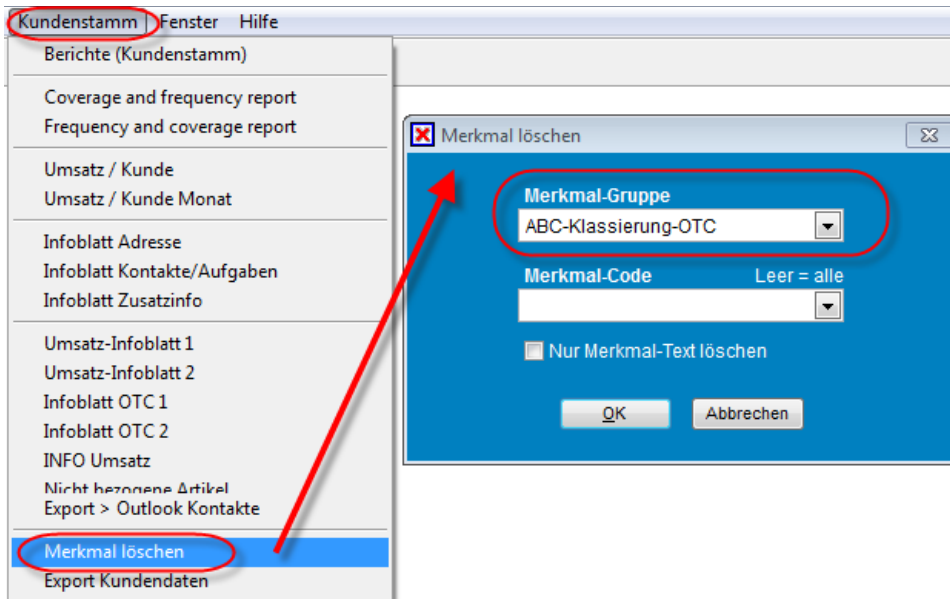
Kundenstamm Fenster Hilfe

Berichte (Kundenstamm)

Coverage and frequency report
Frequency and coverage report

Umsatz / Kunde
Umsatz / Kunde Monat

Infoblatt Adresse
Infoblatt Kontakte/Aufgaben
Infoblatt Zusatzinfo

Umsatz-Infoblatt 1
Umsatz-Infoblatt 2
Infoblatt OTC 1
Infoblatt OTC 2
INFO Umsatz
Nicht bezogene Artikel
Export > Outlook Kontakte

Merkmal löschen
Export Kundendaten

Merkmal löschen

Merkmal-Gruppe
ABC-Klassierung-OTC

Merkmal-Code
Leer = alle

Nur Merkmal-Text löschen

OK
Abbrechen